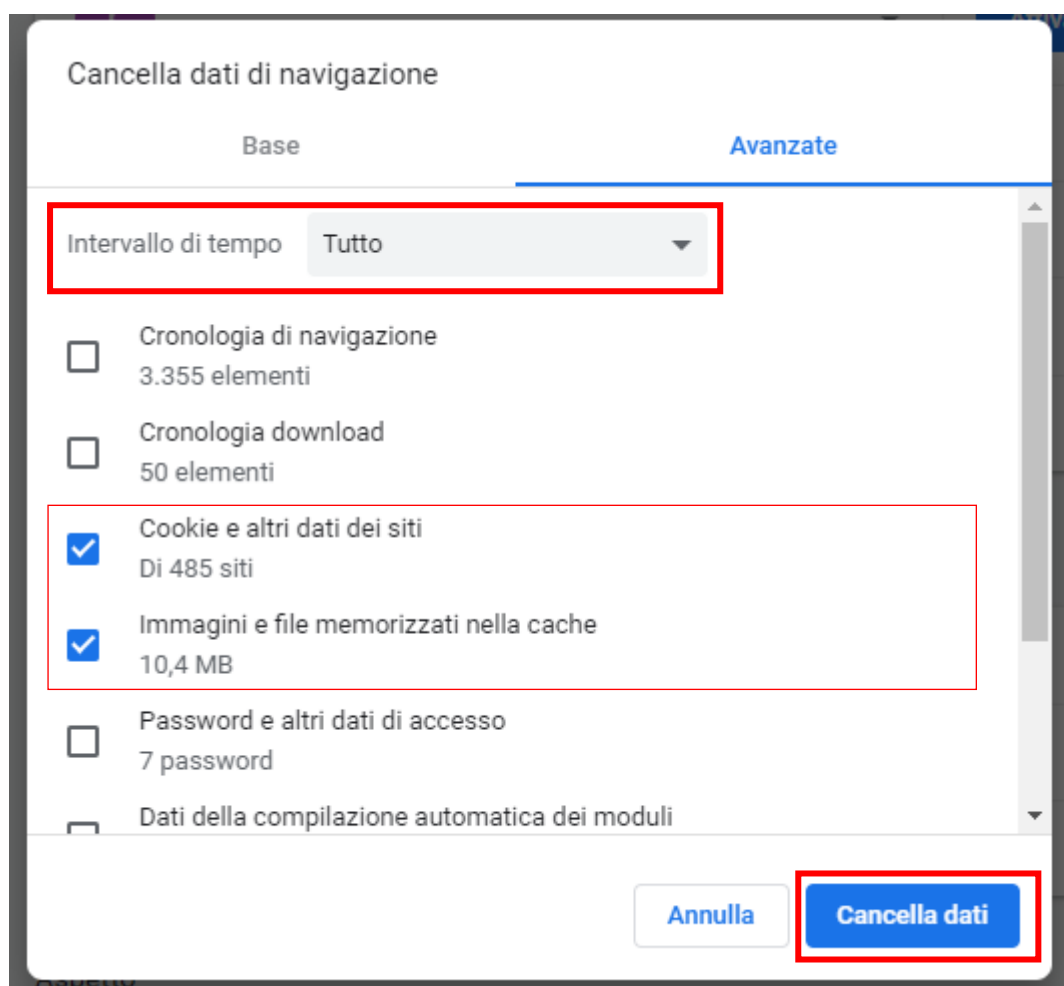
Cancella dati di navigazione

Base

Avanzate

Intervallo di tempo

Tutto

Cronologia di navigazione
3.355 elementi

Cronologia download
50 elementi

Cookie e altri dati dei siti
Di 485 siti

Immagini e file memorizzati nella cache
10,4 MB

Password e altri dati di accesso
7 password

Dati della compilazione automatica dei moduli

Annulla

Cancella dati